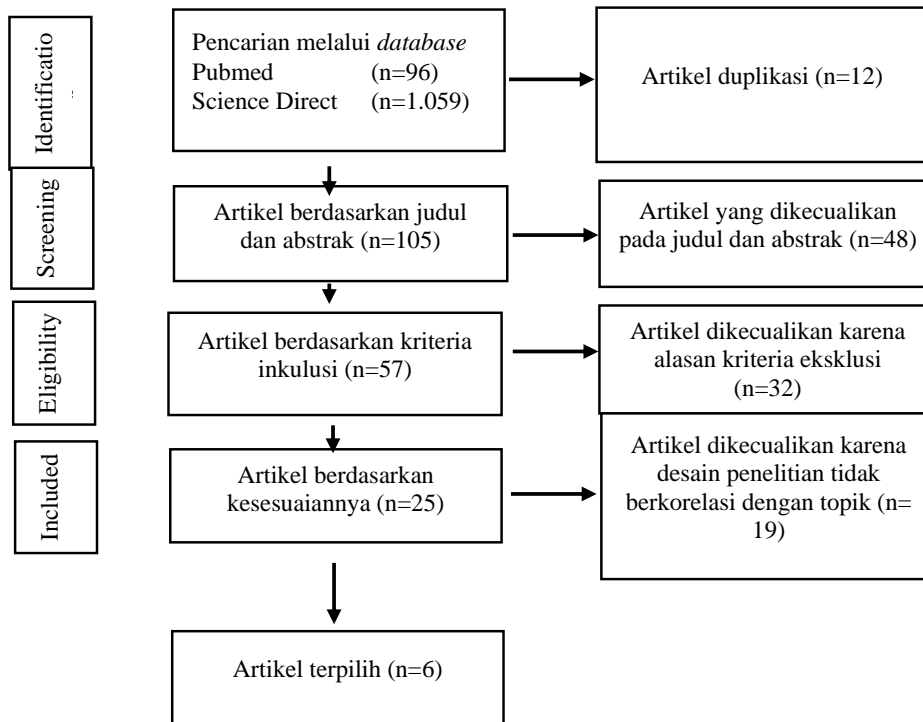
Identificatio

Pencarian melalui *database*
Pubmed (n=96)
Science Direct (n=1.059)

Artikel duplikasi (n=12)

Screening

Artikel berdasarkan judul dan abstrak (n=105)

Artikel yang dikecualikan pada judul dan abstrak (n=48)

Eligibility

Artikel berdasarkan kriteria inkulusi (n=57)

Artikel dikecualikan karena alasan kriteria eksklusi (n=32)

Included

Artikel berdasarkan kesesuaiannya (n=25)

Artikel dikecualikan karena desain penelitian tidak berkorelasi dengan topik (n= 19)

Artikel terpilih (n=6)